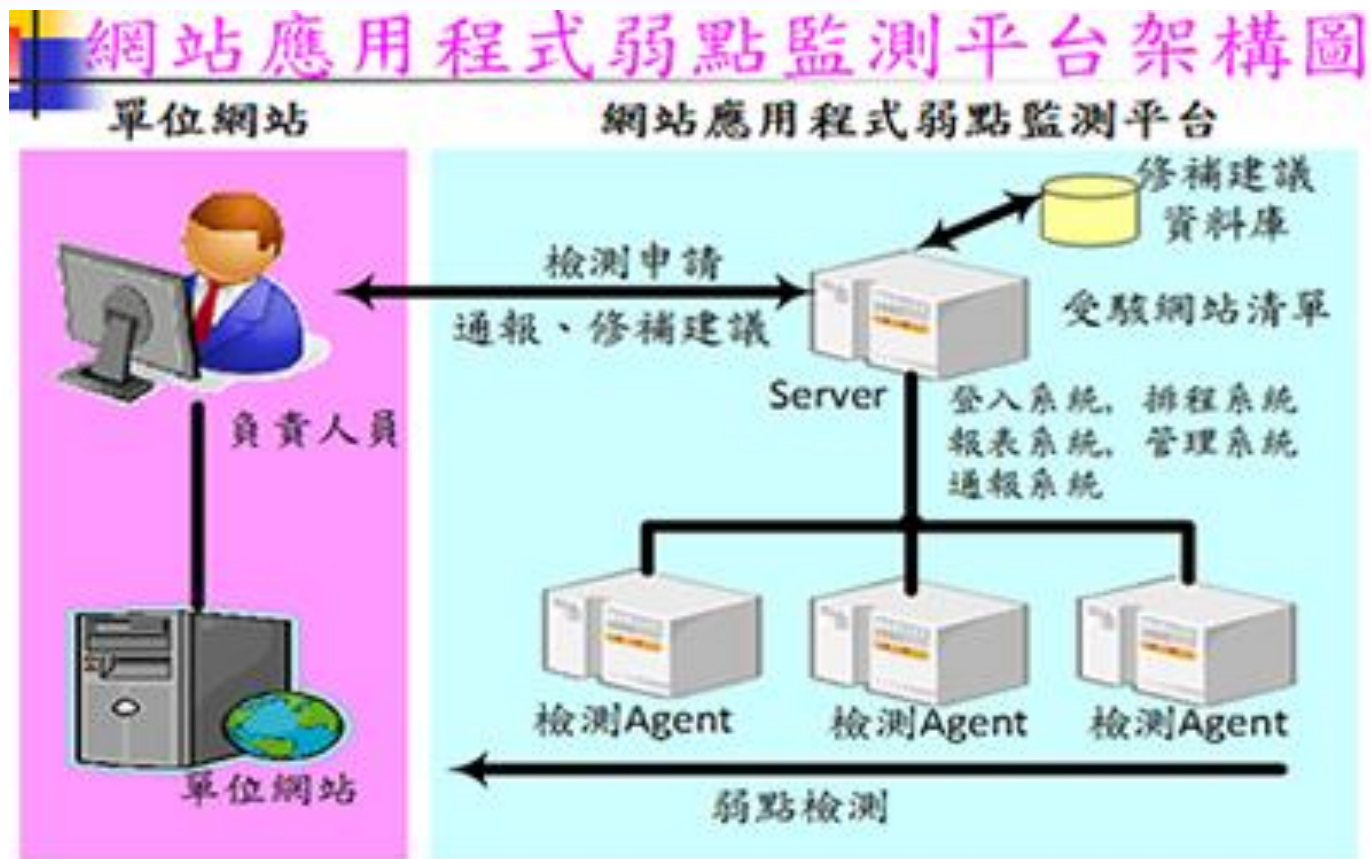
網站應用程式弱點監測平台架構圖

單位網站

網站應用程式弱點監測平台

修補建議資料庫

檢測申請

通報、修補建議

受驗網站清單

Server

負責人員

登入系統，排程系統
報表系統，管理系統
通報系統

檢測Agent

檢測Agent

檢測Agent

單位網站

弱點檢測